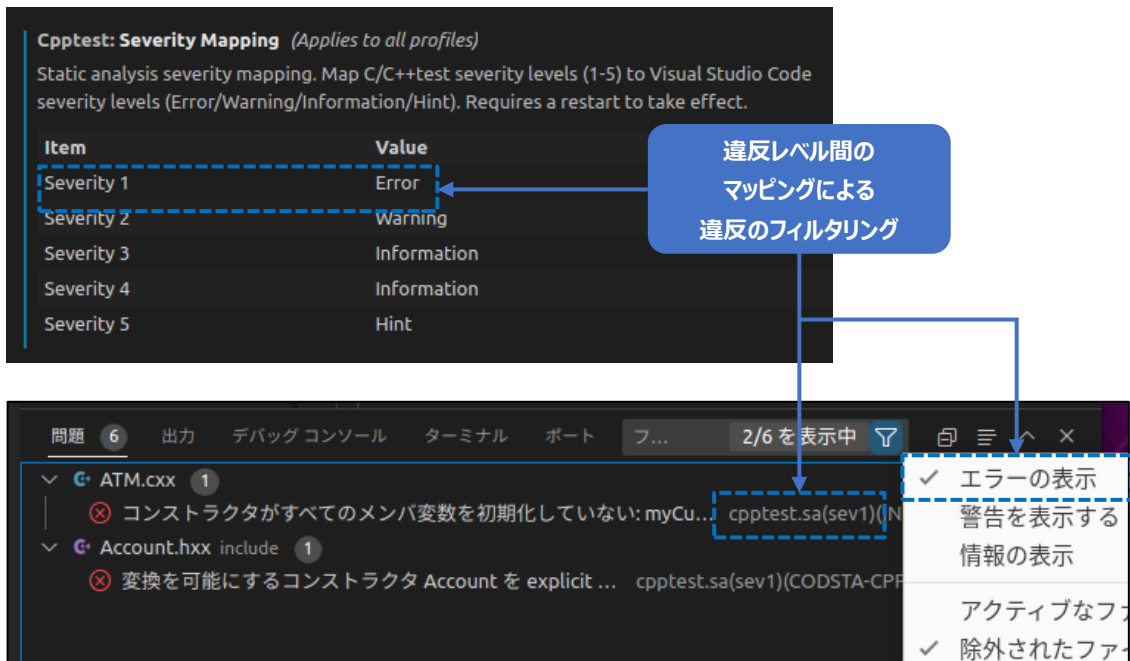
Cpptest: Severity Mapping (Applies to all profiles)

Static analysis severity mapping. Map C/C++test severity levels (1-5) to Visual Studio Code severity levels (Error/Warning/Information/Hint). Requires a restart to take effect.

| Item | Value |
|---|---|
| Severity 1 | Error |
| Severity 2 | Warning |
| Severity 3 | Information |
| Severity 4 | Information |
| Severity 5 | Hint |

違反レベル間の
マッピングによる
違反のフィルタリング

問題 6 出力 デバッグ コンソール ターミナル ポート フ... 2/6 を表示中

ATM.cxx 1
コンストラクタがすべてのメンバ変数を初期化していない: myCu... cpptest.sa(sev1)(IN
Account.hxx include 1
変換を可能にするコンストラクタ Account を explicit ... cpptest.sa(sev1)(CODSTA-CPP

✓ エラーの表示
警告を表示する
情報の表示
アクティブなフ
✓ 除外されたファ